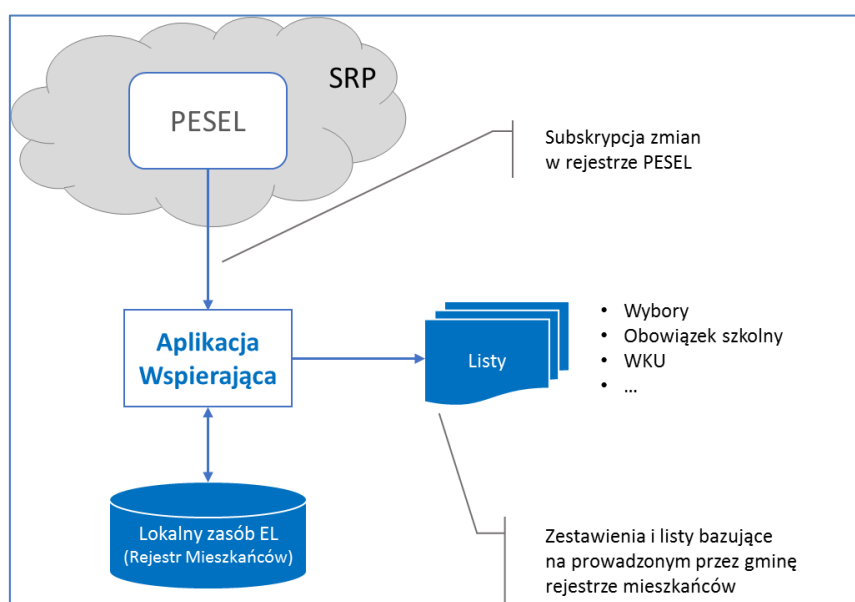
SRP

PESEL

Subskrypcja zmian w rejestrze PESEL

Aplikacja Wspierająca

Listy

- Wybory
- Obowiązek szkolny
- WKU
- …

Lokalny zasób EL (Rejestr Mieszkańców)

Zestawienia i listy bazujące na prowadzonym przez gminę rejestrze mieszkańców